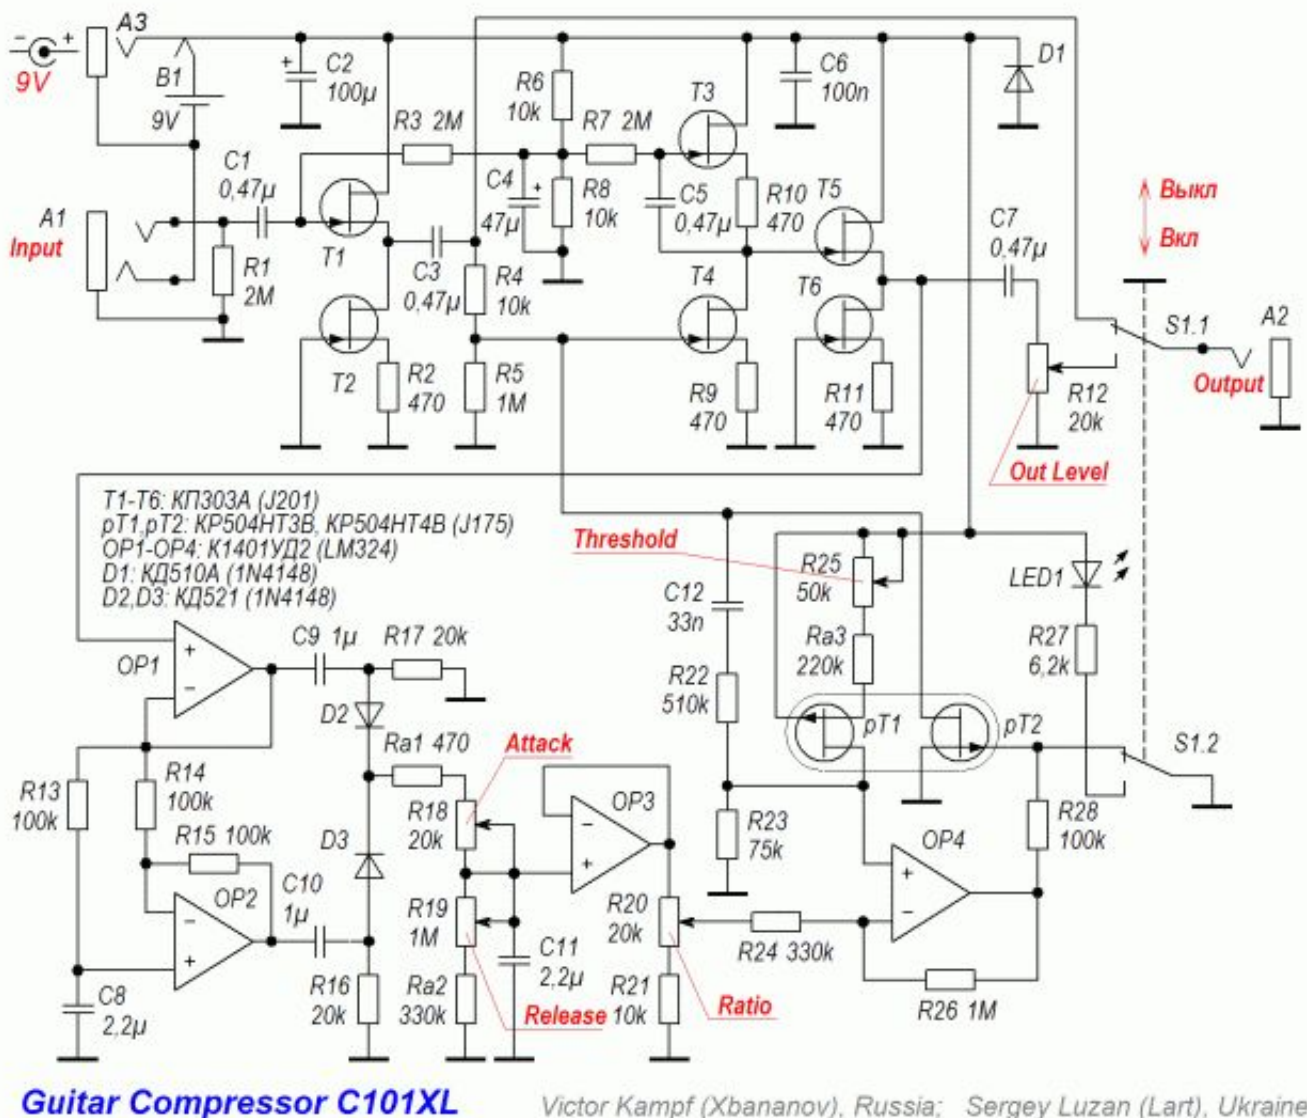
- +
9V
A3
B1
9V
C2
100µ
R6
10k
T3
C6
100n
D1
R3 2M
R7 2M
C1
0,47µ
C4
47µ
R8
10k
C5
0,47µ
R10
470
T5
Выкл
Вкл
A1
Input
R1
2M
T1
C3
0,47µ
R4
10k
T4
T6
C7
0,47µ
S1.1
A2
T2
R2
470
R5
1M
R9
470
R11
470
R12
20k
Output
Out Level
T1-T6: КП303А (J201)
pT1,pT2: КР504НТ3В, КР504НТ4В (J175)
OP1-OP4: К1401УД2 (LM324)
D1: КД510А (1N4148)
D2,D3: КД521 (1N4148)
Threshold
R25
50k
LED1
C12
33n
Ra3
220k
R27
6,2k
OP1
C9 1µ
R17 20k
R22
510k
pT1
pT2
D2
Ra1 470
Attack
S1.2
R13
100k
R14
100k
R18
20k
OP3
R23
75k
R28
100k
R15 100k
D3
OP4
OP2
C10
1µ
R19
1M
C11
2,2µ
R20
20k
R24 330k
C8
2,2µ
R16
20k
Ra2
330k
Release
R21
10k
Ratio
R26 1M
Guitar Compressor C101XL
Victor Kampf (Xbananov), Russia; Sergey Luzan (Lart), Ukraine